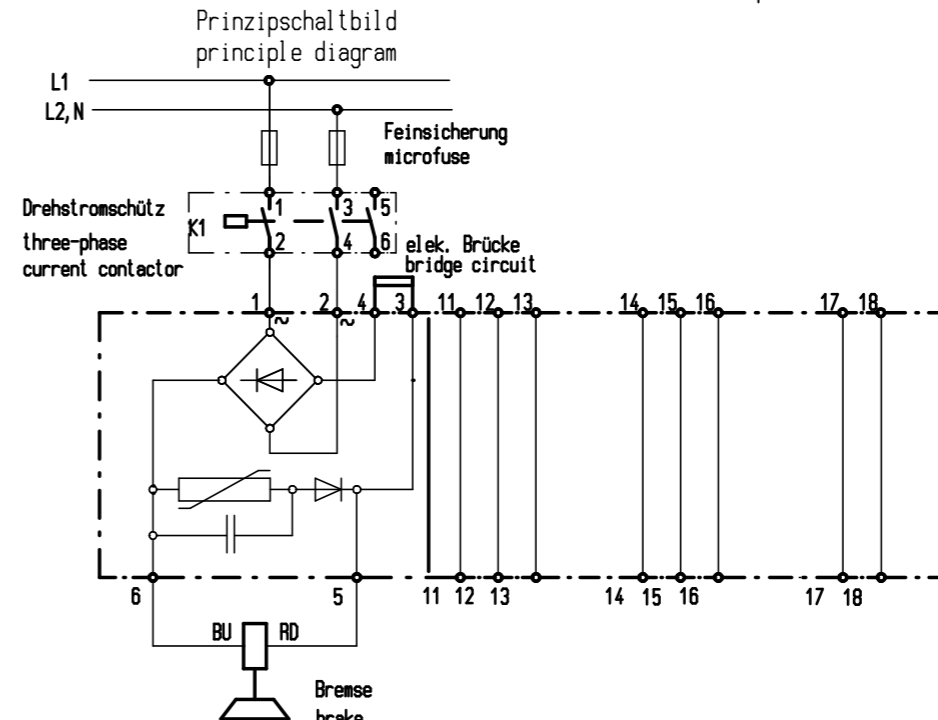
Prinzipschaltbild
principle diagram

L1
L2,N

Feinsicherung
microfuse

Drehstromschütz
three-phase
current contactor

K1
1 3 5
2 4 6

elek. Brücke
bridge circuit

1 2 4 3 11 12 13 14 15 16 17 18

~ ~

6 5 11 12 13 14 15 16 17 18

BU RD

Bremse
brake